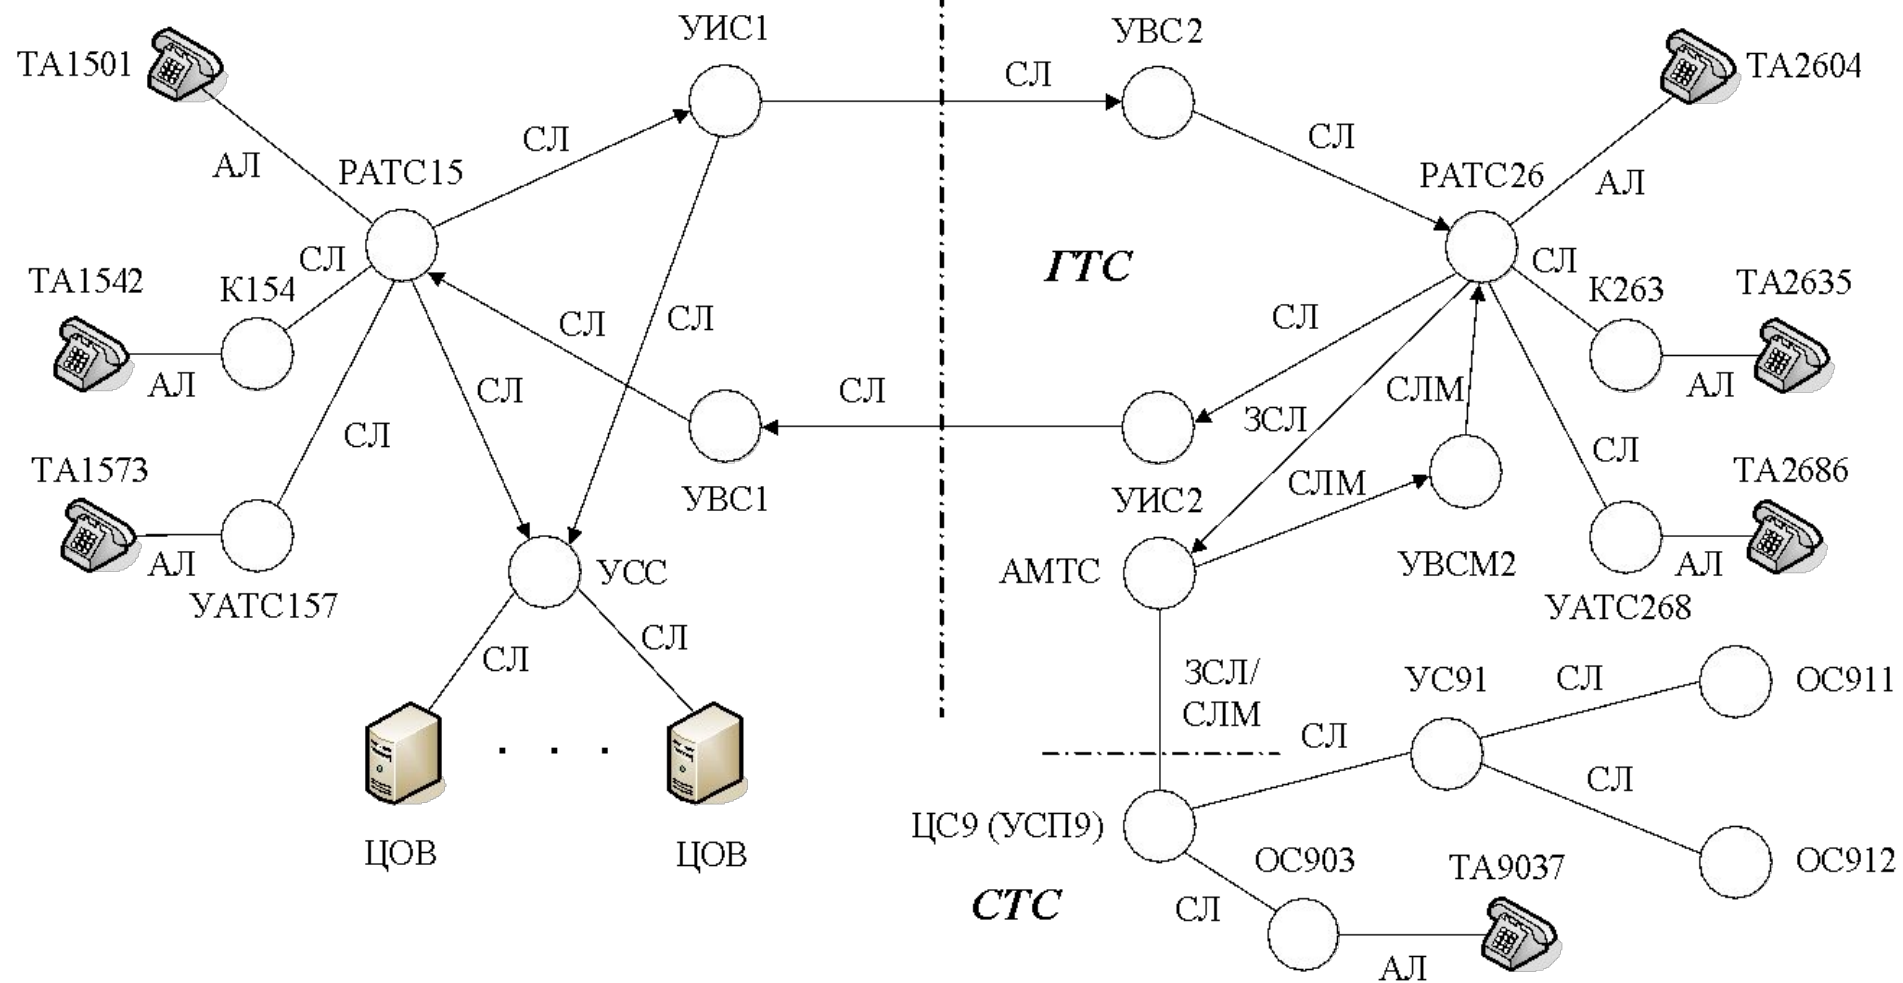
ТА1501
УИС1
УВС2
ТА2604
СЛ
АЛ
СЛ
РАТС15
СЛ
РАТС26
АЛ
СЛ
ГТС
СЛ
ТА1542
К154
К263
ТА2635
СЛ
СЛ
СЛ
АЛ
СЛМ
АЛ
СЛ
СЛ
ЗСЛ
СЛ
СЛ
ТА1573
СЛМ
ТА2686
УВС1
УИС2
АЛ
АМТС
УВСМ2
АЛ
УСС
УАТС157
УАТС268
СЛ
СЛ
ЗСЛ/
СЛМ
УС91
СЛ
ОС911
СЛ
. . . .
СЛ
ЦС9 (УСП9)
ОС903
ОС912
ЦОВ
ЦОВ
ТА9037
СТС
СЛ
АЛ